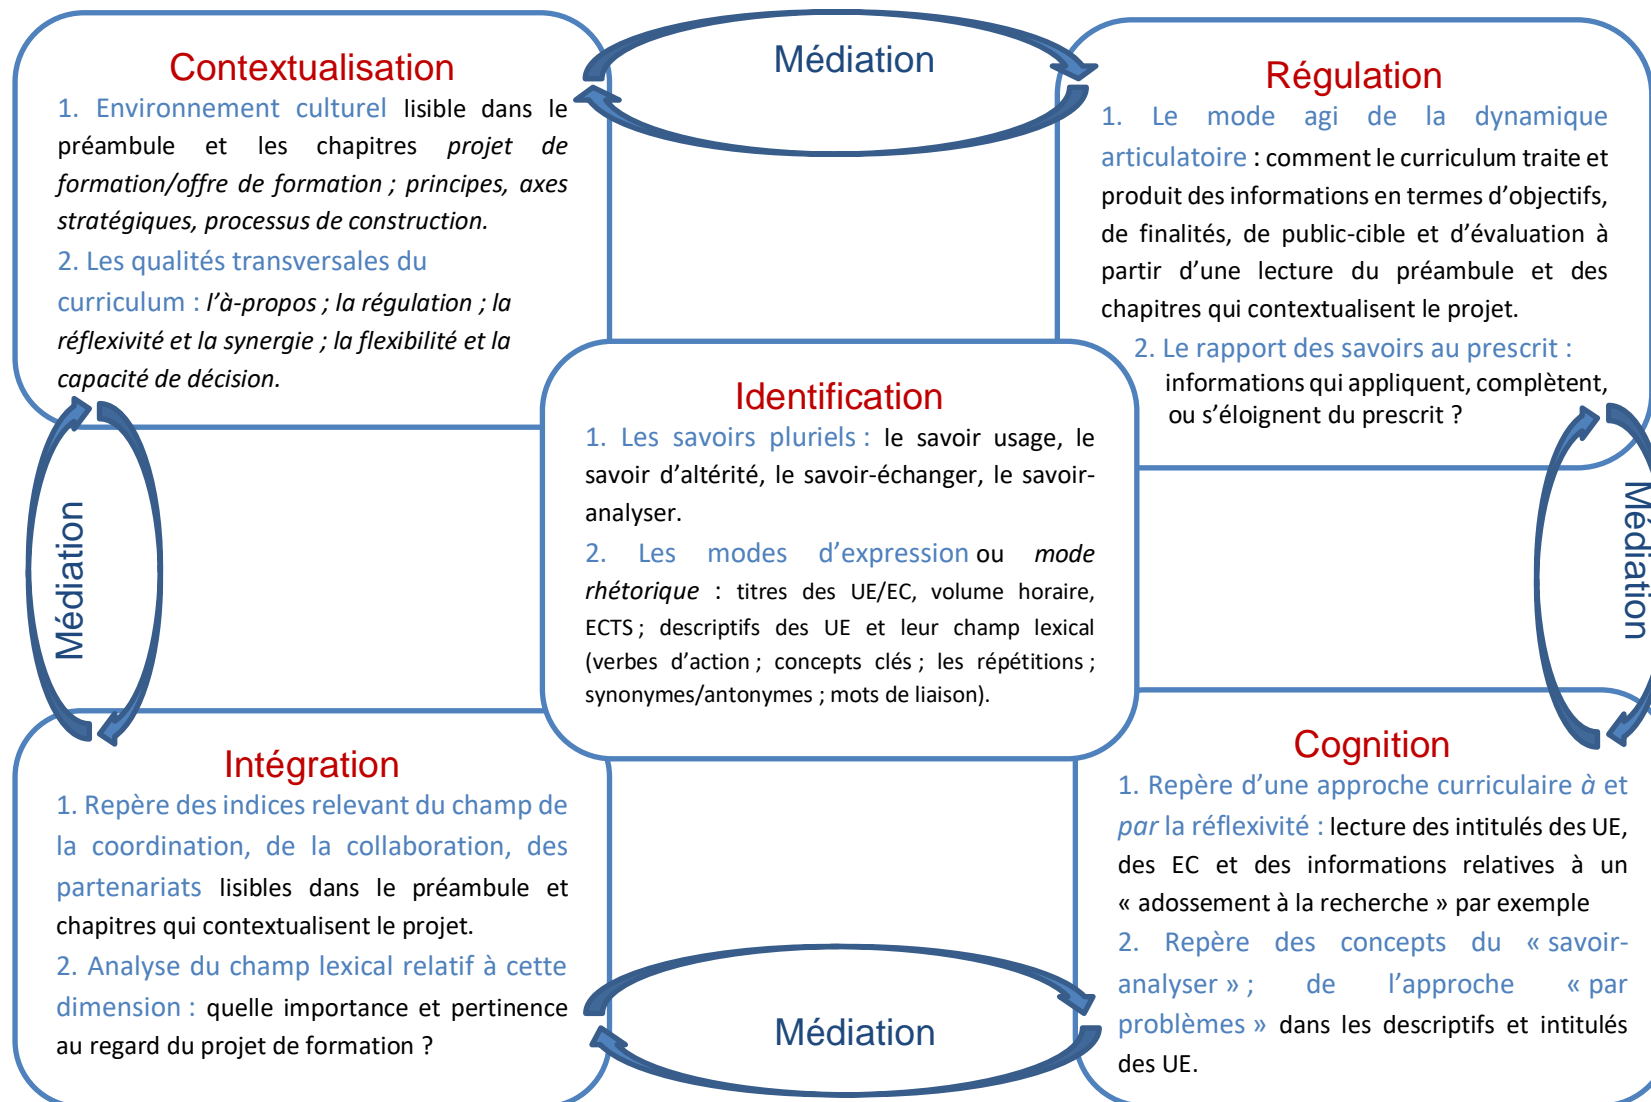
Contextualisation

1. Environnement culturel lisible dans le préambule et les chapitres *projet de formation/offre de formation ; principes, axes stratégiques, processus de construction.*

2. Les qualités transversales du curriculum : *l'à-propos ; la régulation ; la réflexivité et la synergie ; la flexibilité et la capacité de décision.*

Médiation

Régulation

1. Le mode agi de la dynamique articulatoire : comment le curriculum traite et produit des informations en termes d'objectifs, de finalités, de public-cible et d'évaluation à partir d'une lecture du préambule et des chapitres qui contextualisent le projet.

2. Le rapport des savoirs au prescrit : informations qui appliquent, complètent, ou s'éloignent du prescrit ?

Médiation

Identification

1. Les savoirs pluriels : le savoir usage, le savoir d'altérité, le savoir-échanger, le savoir-analyser.

2. Les modes d'expression ou *mode rhétorique* : titres des UE/EC, volume horaire, ECTS ; descriptifs des UE et leur champ lexical (verbes d'action ; concepts clés ; les répétitions ; synonymes/antonymes ; mots de liaison).

Médiation

Intégration

1. Repère des indices relevant du champ de la coordination, de la collaboration, des partenariats lisibles dans le préambule et chapitres qui contextualisent le projet.

2. Analyse du champ lexical relatif à cette dimension : quelle importance et pertinence au regard du projet de formation ?

Médiation

Cognition

1. Repère d'une approche curriculaire *à* et *par* la réflexivité : lecture des intitulés des UE, des EC et des informations relatives à un « adossement à la recherche » par exemple

2. Repère des concepts du « savoir-analyser » ; de l'approche « par problèmes » dans les descriptifs et intitulés des UE.